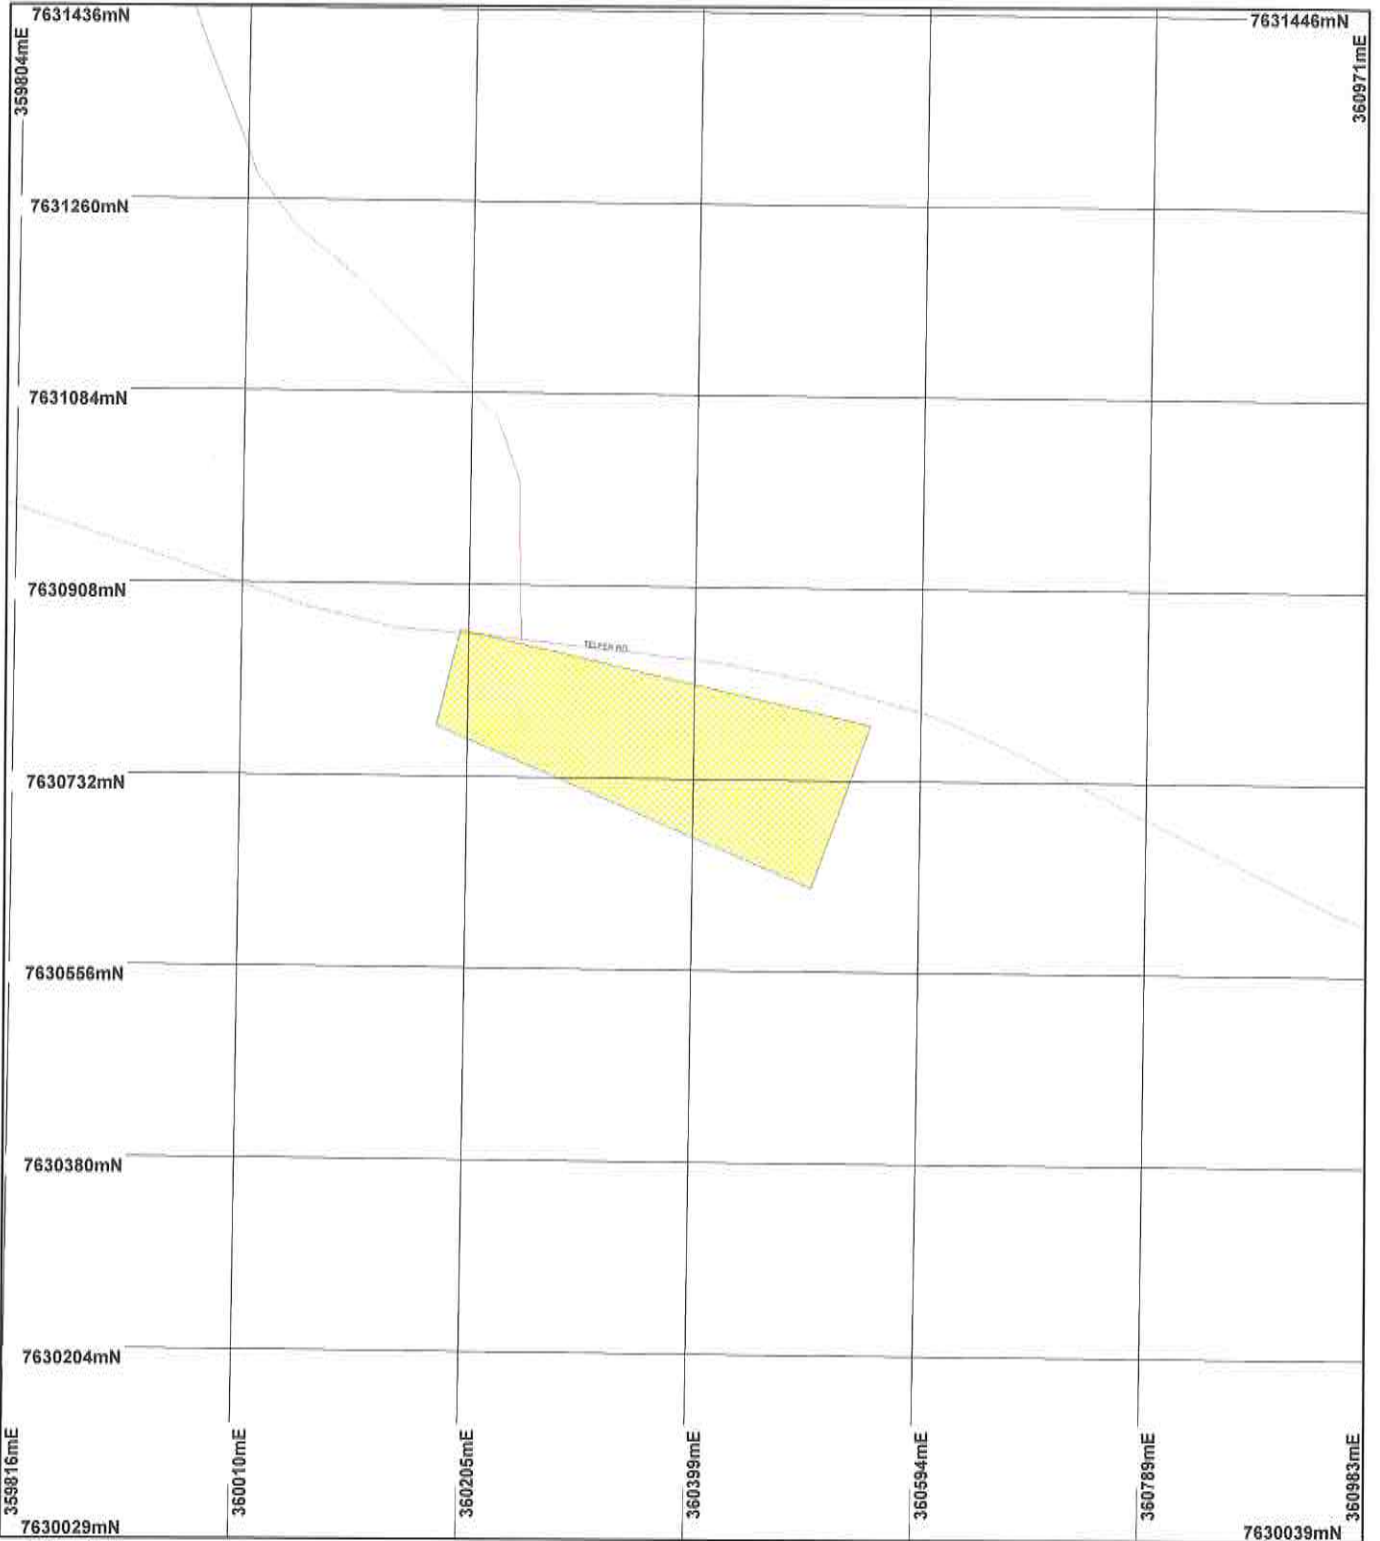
7631436mN
7631446mN
359804mE
360971mE
7631260mN
7631084mN
7630908mN
TELFER RD
7630732mN
7630556mN
7630380mN
7630204mN
359816mE
360010mE
360205mE
360399mE
360594mE
360789mE
360983mE
7630029mN
7630039mN